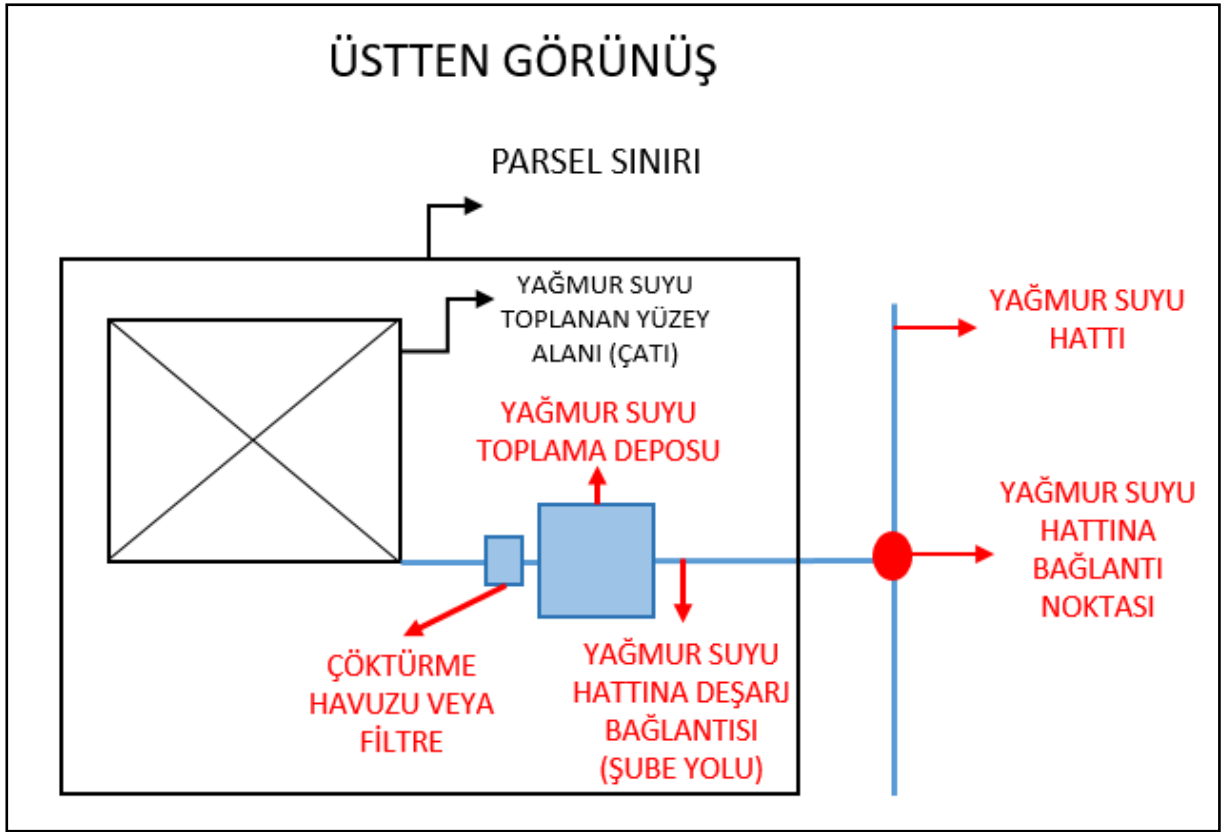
ÜSTTEN GÖRÜNÜŞ

PARSEL SINIRI

YAĞMUR SUYU TOPLANAN YÜZEY ALANI (ÇATI)

YAĞMUR SUYU HATTI

YAĞMUR SUYU TOPLAMA DEPOSU

YAĞMUR SUYU HATTINA BAĞLANTI NOKTASI

ÇÖKTÜRME HAVUZU VEYA FİLTRE

YAĞMUR SUYU HATTINA DEŞARJ BAĞLANTISI (ŞUBE YOLU)